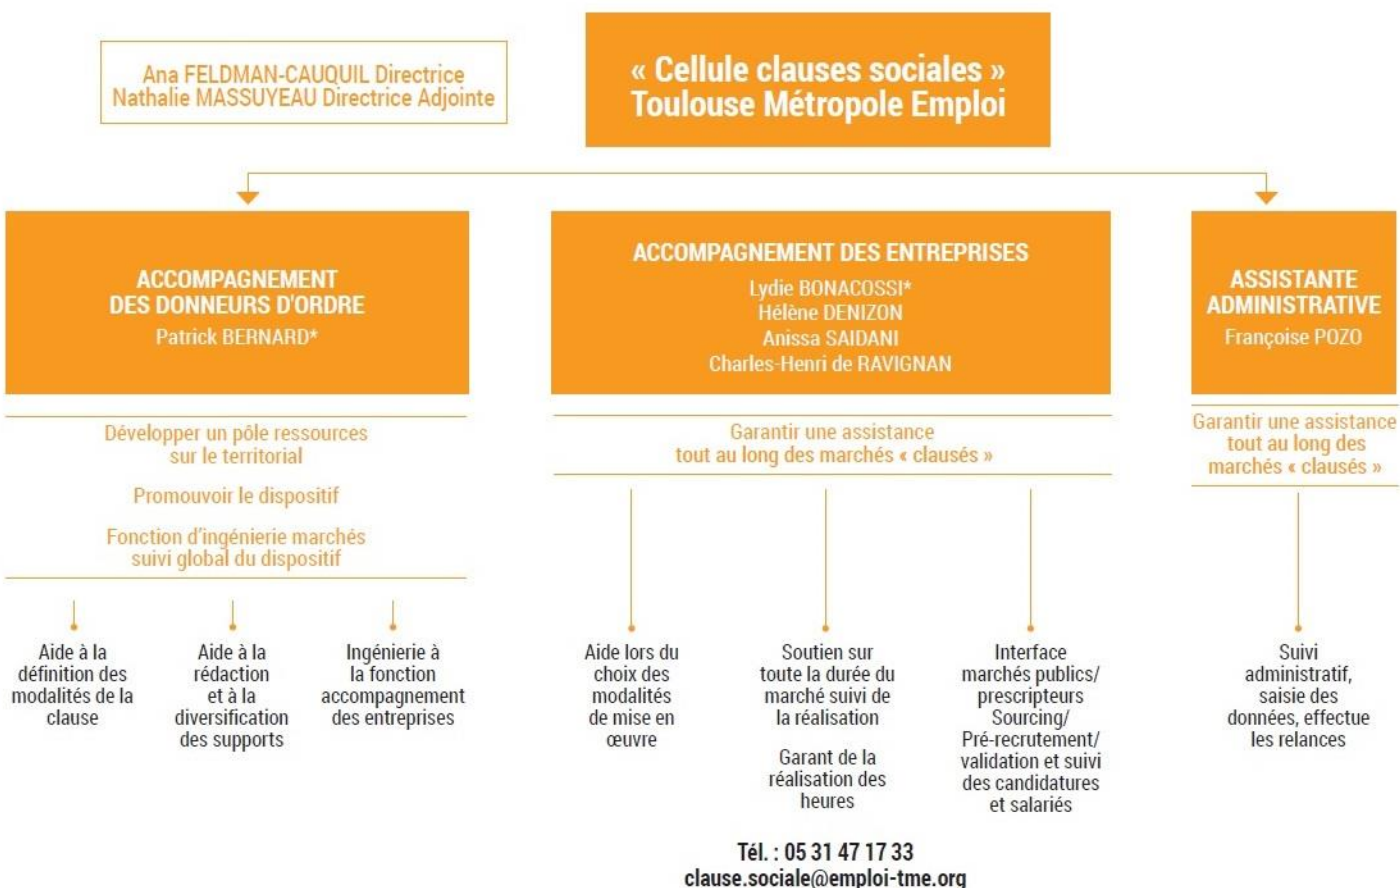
Ana FELDMAN-CAUQUIL Directrice
Nathalie MASSUYEAU Directrice Adjointe

« Cellule clauses sociales »
Toulouse Métropole Emploi

ACCOMPAGNEMENT DES DONNEURS D'ORDRE
Patrick BERNARD*

Développer un pôle ressources sur le territorial

Promouvoir le dispositif

Fonction d'ingénierie marchés suivi global du dispositif

Aide à la définition des modalités de la clause

Aide à la rédaction et à la diversification des supports

Ingénierie à la fonction accompagnement des entreprises

ACCOMPAGNEMENT DES ENTREPRISES
Lydie BONACOSSI*
Hélène DENIZON
Anissa SAIDANI
Charles-Henri de RAVIGNAN

Garantir une assistance tout au long des marchés « clausés »

Aide lors du choix des modalités de mise en œuvre

Soutien sur toute la durée du marché suivi de la réalisation

Garant de la réalisation des heures

Interface marchés publics/ prescripteurs Sourcing/ Pré-recrutement/ validation et suivi des candidatures et salariés

ASSISTANTE ADMINISTRATIVE
Françoise POZO

Garantir une assistance tout au long des marchés « clausés »

Suivi administratif, saisie des données, effectue les relances

Tél. : 05 31 47 17 33
clause.sociale@emploi-tme.org